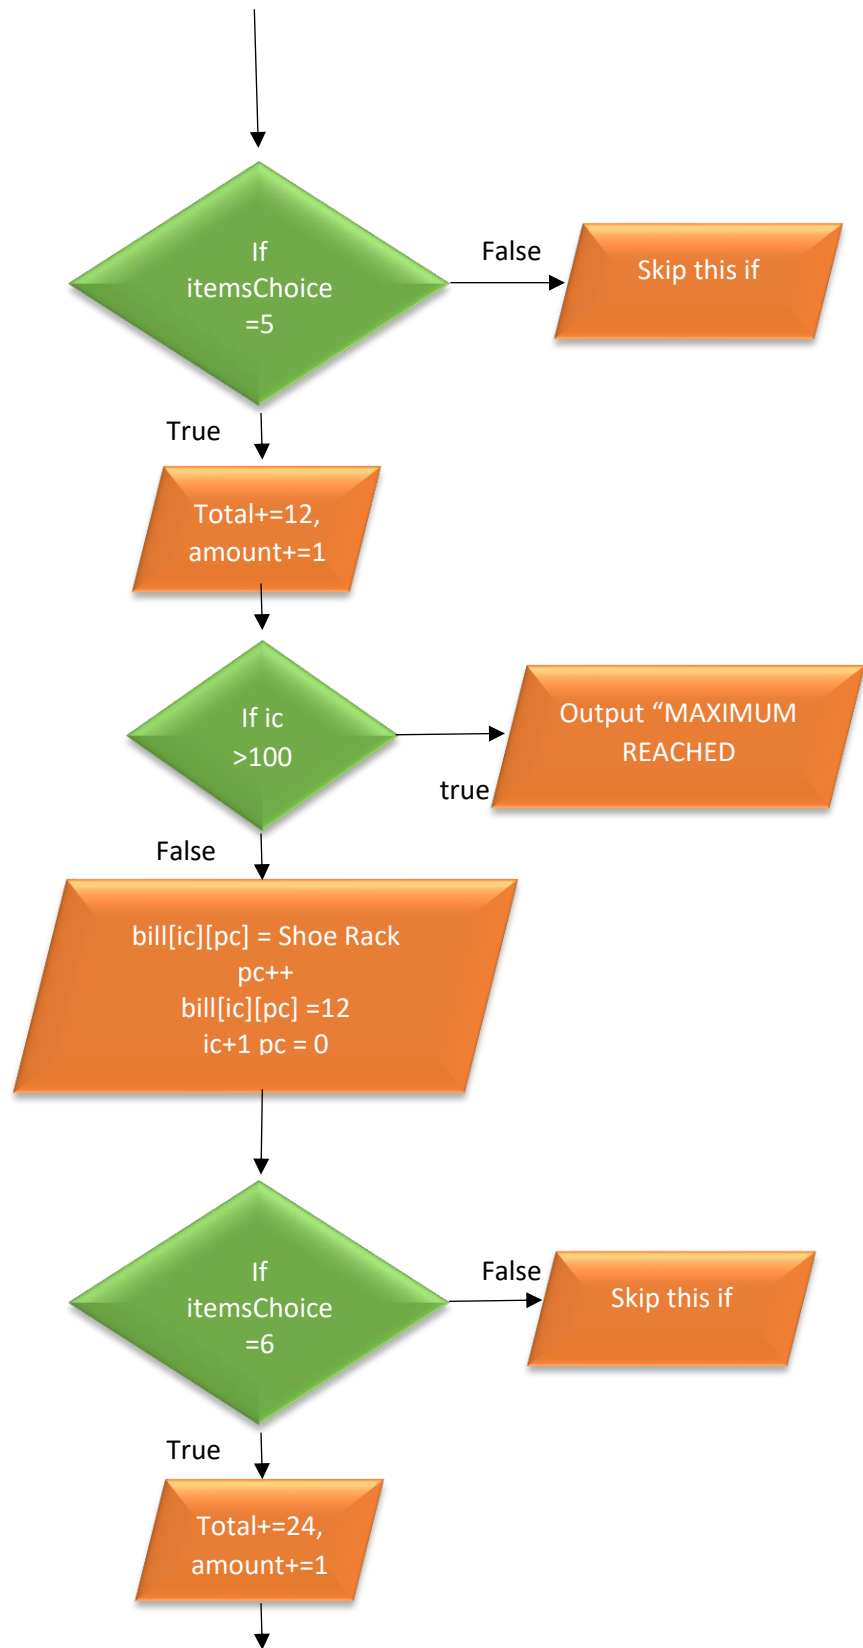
If itemsChoice =5

False

Skip this if

True

Total+=12, amount+=1

If ic >100

Output “MAXIMUM REACHED

true

False

bill[ic][pc] = Shoe Rack
pc++
bill[ic][pc] =12
ic+1 pc = 0

If itemsChoice =6

False

Skip this if

True

Total+=24, amount+=1